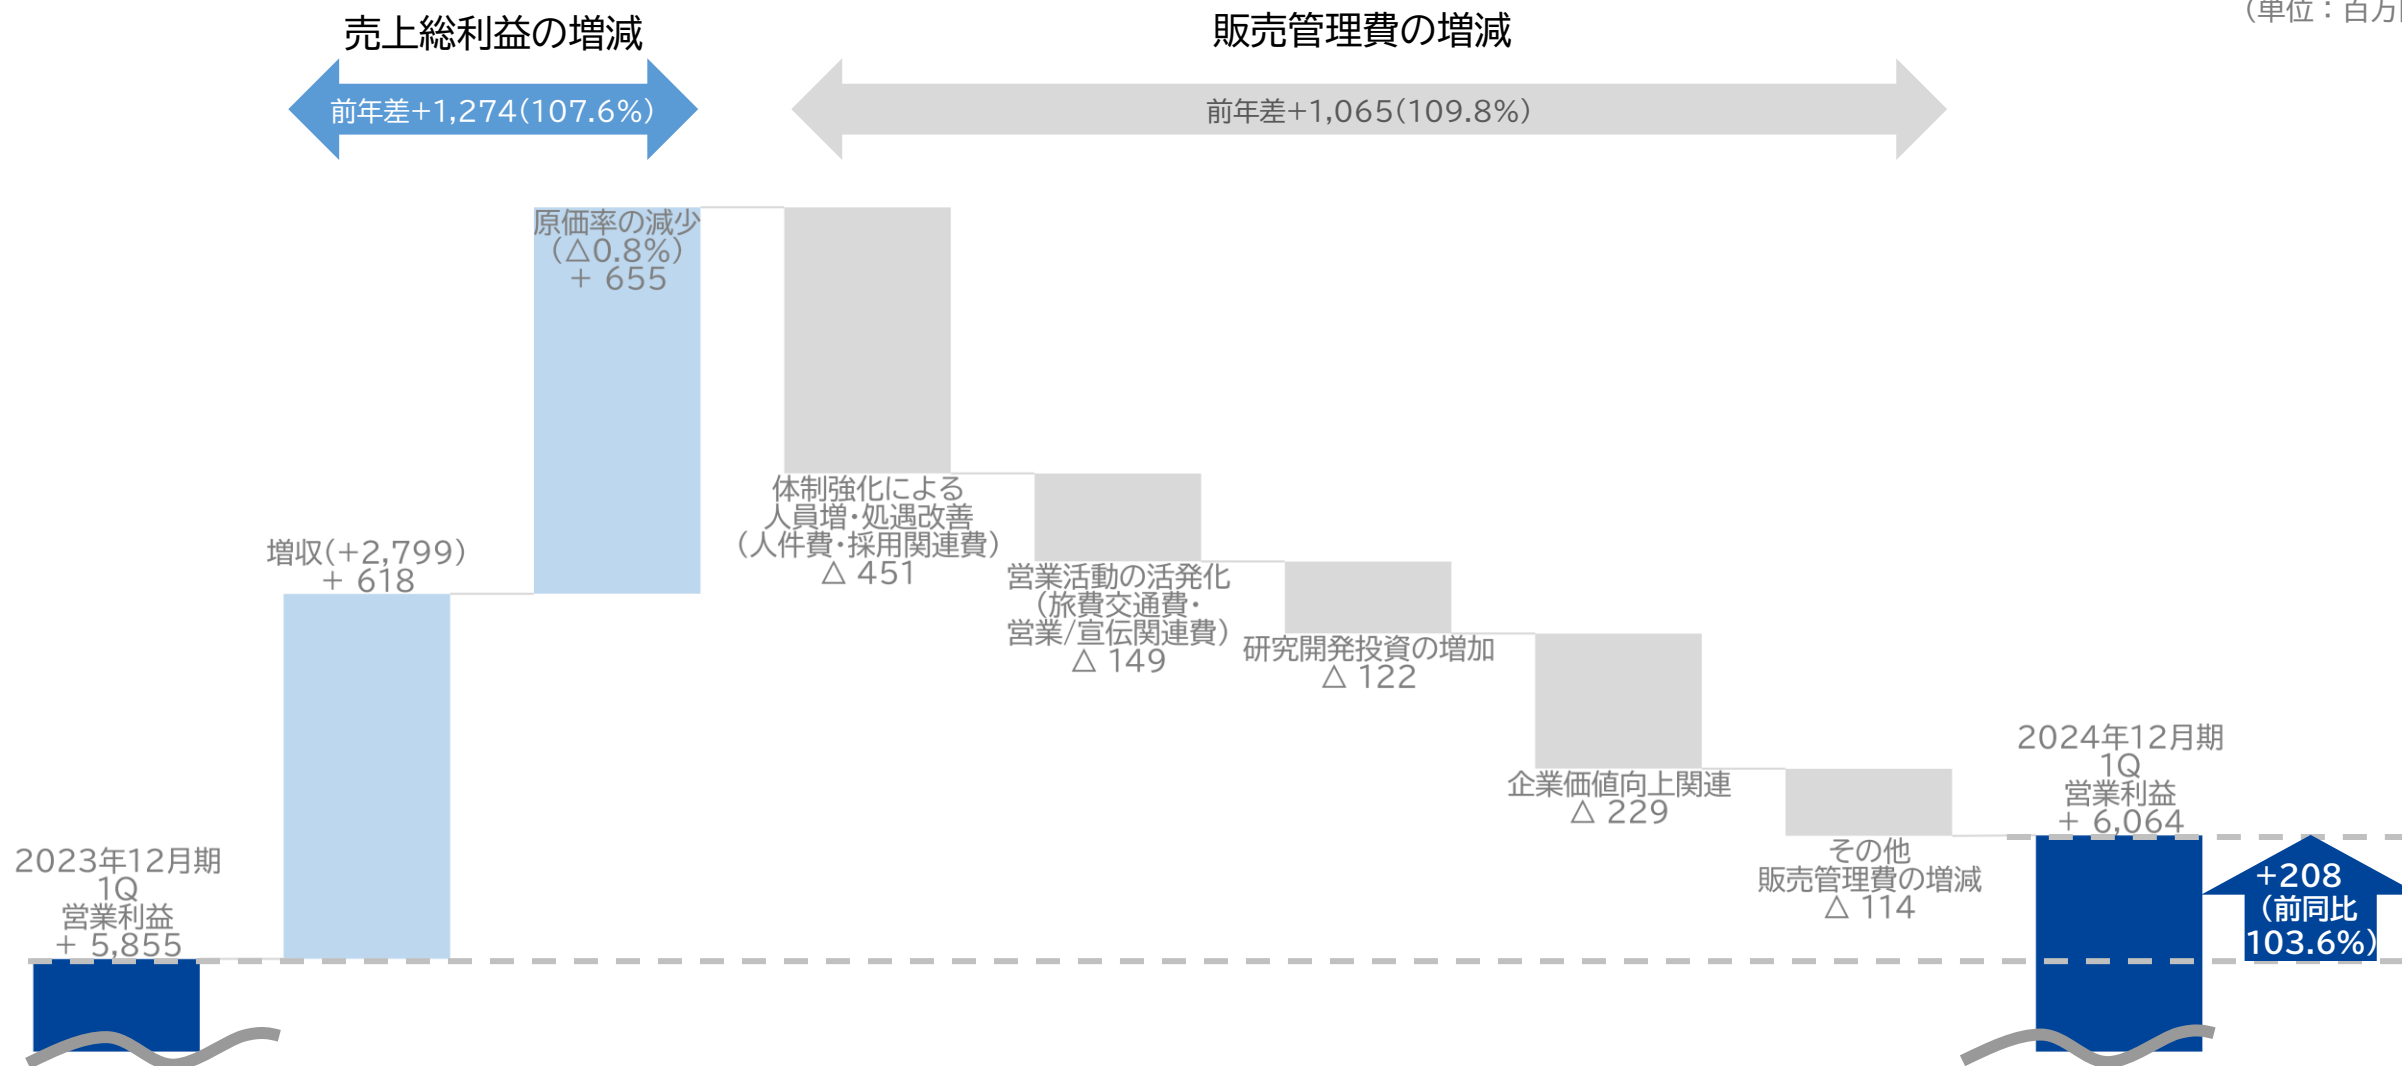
売上総利益の増減

前年差+1,274(107.6%)

販売管理費の増減

前年差+1,065(109.8%)

(単位：百万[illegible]

原価率の減少
(△0.8%)
+ 655

体制強化による
人員増・処遇改善
(人件費・採用関連費)
△ 451

増収(+2,799)
+ 618

営業活動の活発化
(旅費交通費・
営業/宣伝関連費)
△ 149

研究開発投資の増加
△ 122

企業価値向上関連
△ 229

2024年12月期
1Q
営業利益
+ 6,064

2023年12月期
1Q
営業利益
+ 5,855

その他
販売管理費の増減
△ 114

+208
(前同比
103.6%)